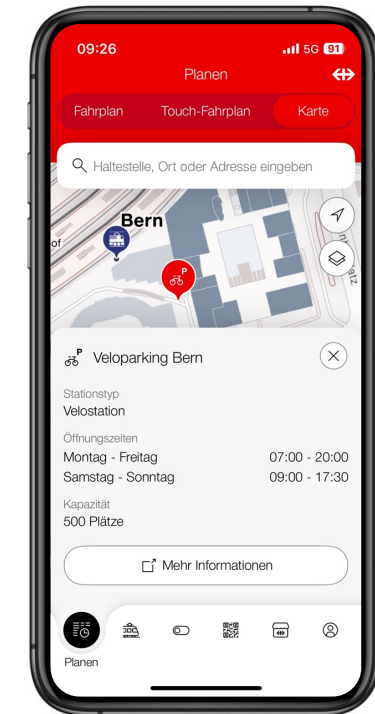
09:26
5G 91
Planen
Fahrplan
Touch-Fahrplan
Karte
Haltestelle, Ort oder Adresse eingeben
Bern
of
P
Veloparking Bern
Stationstyp
Velostation
Öffnungszeiten

| | |
|---|---|
| Montag - Freitag | 07:00 - 20:00 |
| Samstag - Sonntag | 09:00 - 17:30 |

Kapazität
500 Plätze
Mehr Informationen
Planen